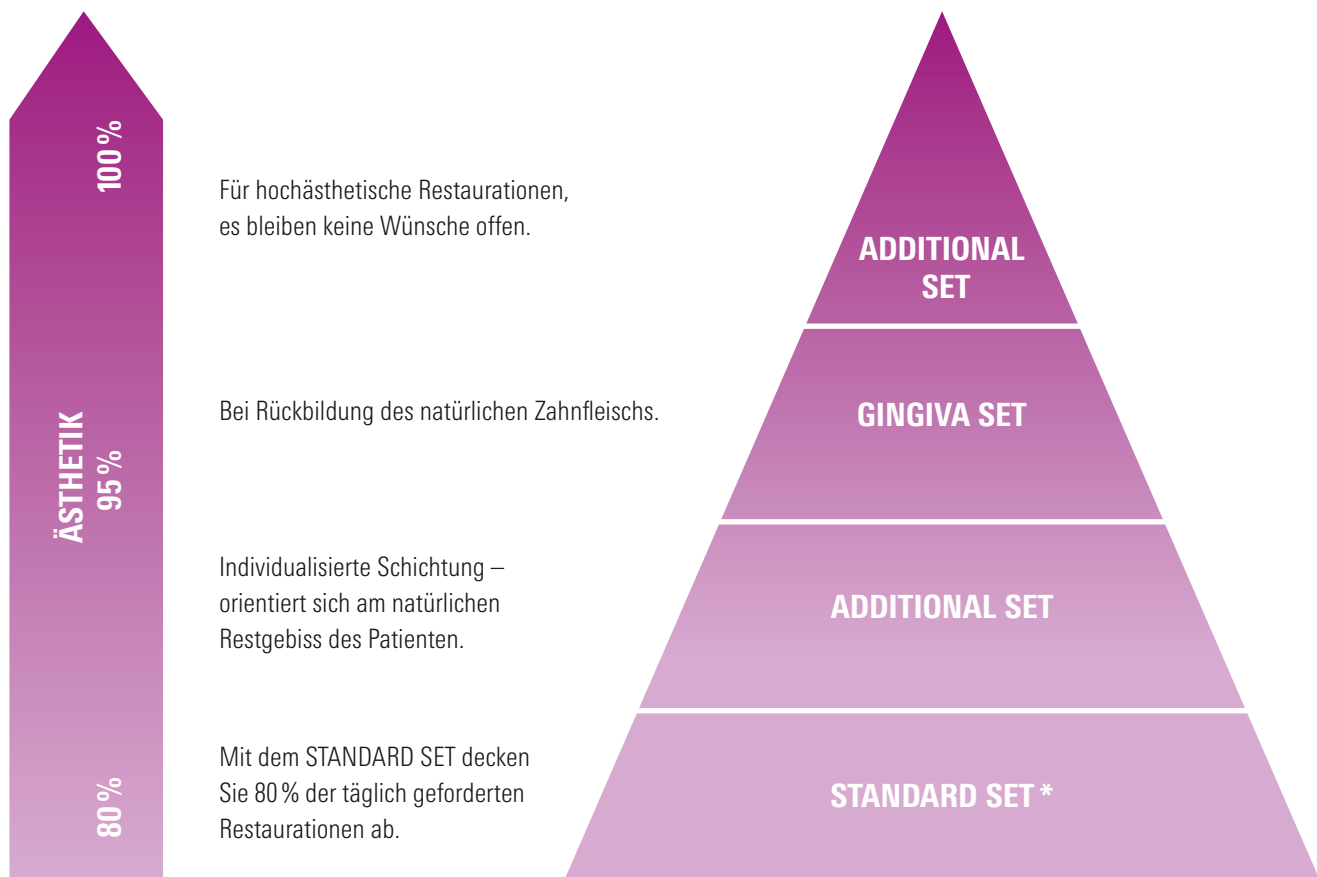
100 %

ÄSTHETIK
95 %

80 %

Für hochästhetische Restaurationen, es bleiben keine Wünsche offen.

ADDITIONAL SET

Bei Rückbildung des natürlichen Zahnfleischs.

GINGIVA SET

Individualisierte Schichtung – orientiert sich am natürlichen Restgebiss des Patienten.

ADDITIONAL SET

Mit dem STANDARD SET decken Sie 80 % der täglich geforderten Restaurationen ab.

STANDARD SET *